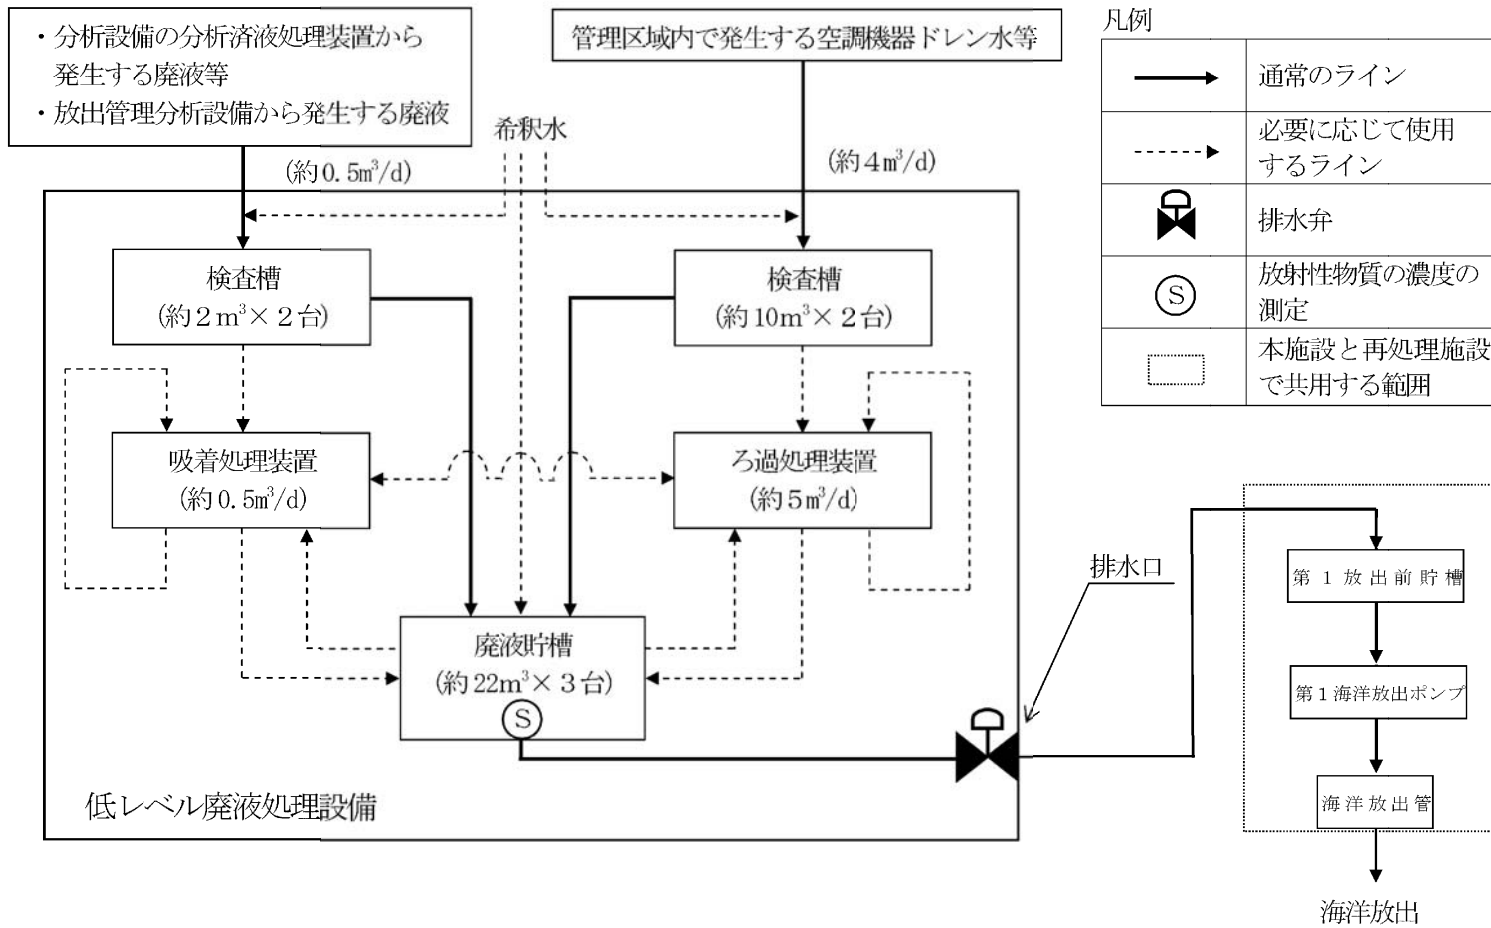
・分析設備の分析済液処理装置から発生する廃液等
・放出管理分析設備から発生する廃液

管理区域内で発生する空調機器ドレン水等

凡例

| | |
|---|---|
| → | 通常のライン |
| ⇢ | 必要に応じて使用するライン |
| | 排水弁 |
| S | 放射性物質の濃度の測定 |
| | 本施設と再処理施設で共用する範囲 |

希釈水

(約 0.5m$^3$/d)

(約 4m$^3$/d)

検査槽
(約 2 m$^3$× 2 台)

検査槽
(約 10m$^3$× 2 台)

吸着処理装置
(約 0.5m$^3$/d)

ろ過処理装置
(約 5 m$^3$/d)

排水口

第 1 放出前貯槽

廃液貯槽
(約 22m$^3$× 3 台)
S

第 1 海洋放出ポンプ

海洋放出管

低レベル廃液処理設備

海洋放出